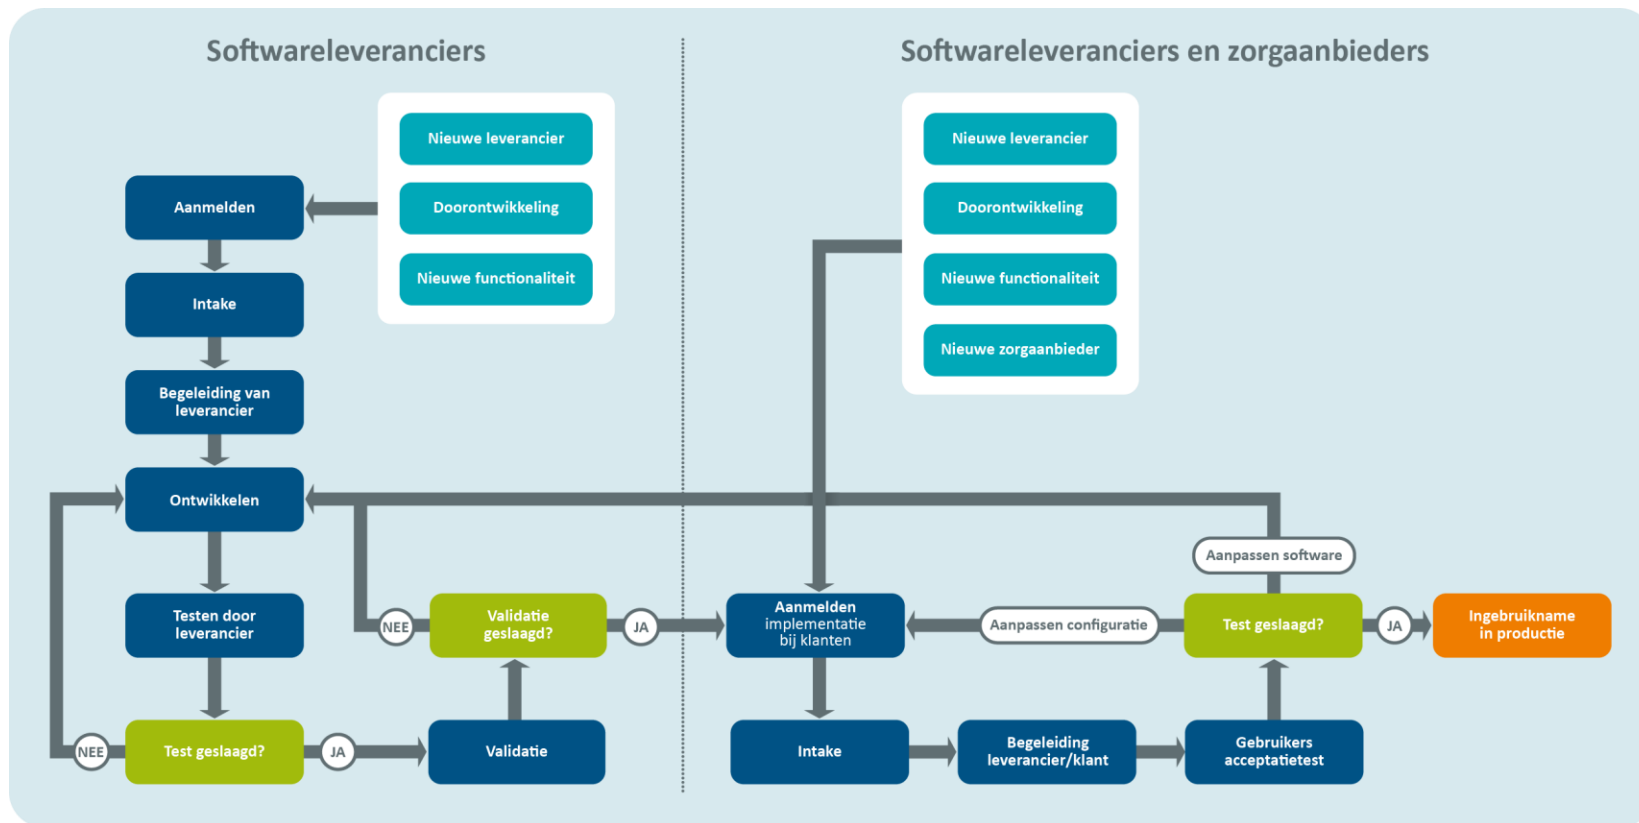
Softwareleveranciers

Nieuwe leverancier

Doorontwikkeling

Nieuwe functionaliteit

Aanmelden

Intake

Begeleiding van leverancier

Ontwikkelen

Testen door leverancier

NEE

Validatie geslaagd?

JA

NEE

Test geslaagd?

JA

Validatie

Softwareleveranciers en zorgaanbieders

Nieuwe leverancier

Doorontwikkeling

Nieuwe functionaliteit

Nieuwe zorgaanbieder

Aanpassen software

Aanmelden implementatie bij klanten

Aanpassen configuratie

Test geslaagd?

JA

Ingebruikname in productie

Intake

Begeleiding leverancier/klant

Gebruikers acceptatietest